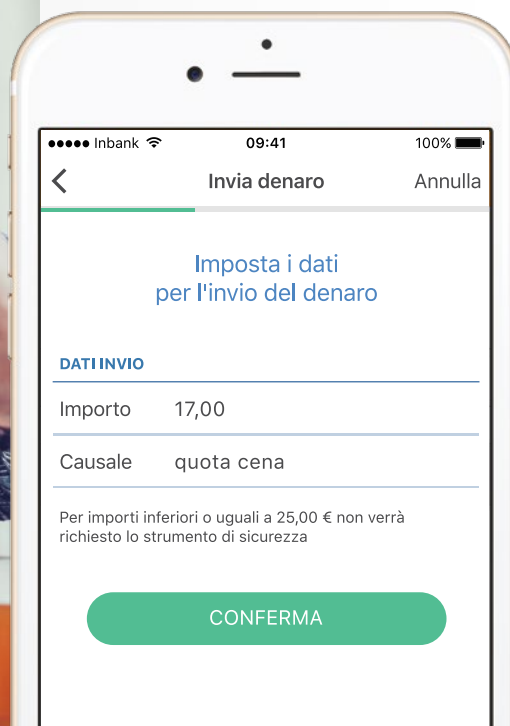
●●●●● Inbank 09:41 100%

Invia denaro Annulla

Imposta i dati
per l'invio del denaro

DATI INVIO

Importo 17,00

Causale quota cena

Per importi inferiori o uguali a 25,00 € non verrà richiesto lo strumento di sicurezza

CONFERMA